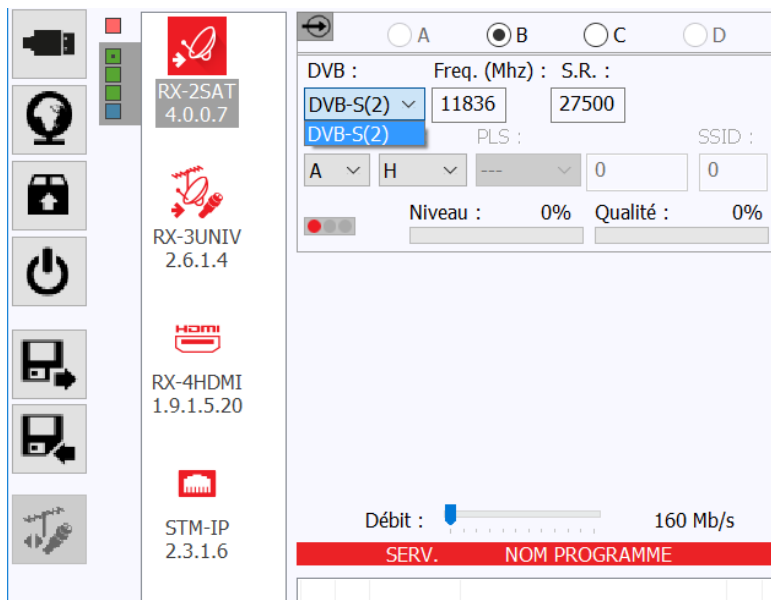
RX-2SAT
4.0.0.7

RX-3UNIV
2.6.1.4

HDMI

RX-4HDMI
1.9.1.5.20

STM-IP
2.3.1.6

A B C D

DVB : Freq. (Mhz) : S.R. :

DVB-S(2) 11836 27500

DVB-S(2)

PLS : SSID :

A H --- 0 0

Niveau : 0% Qualité : 0%

Débit : 160 Mb/s

SERV. NOM PROGRAMME